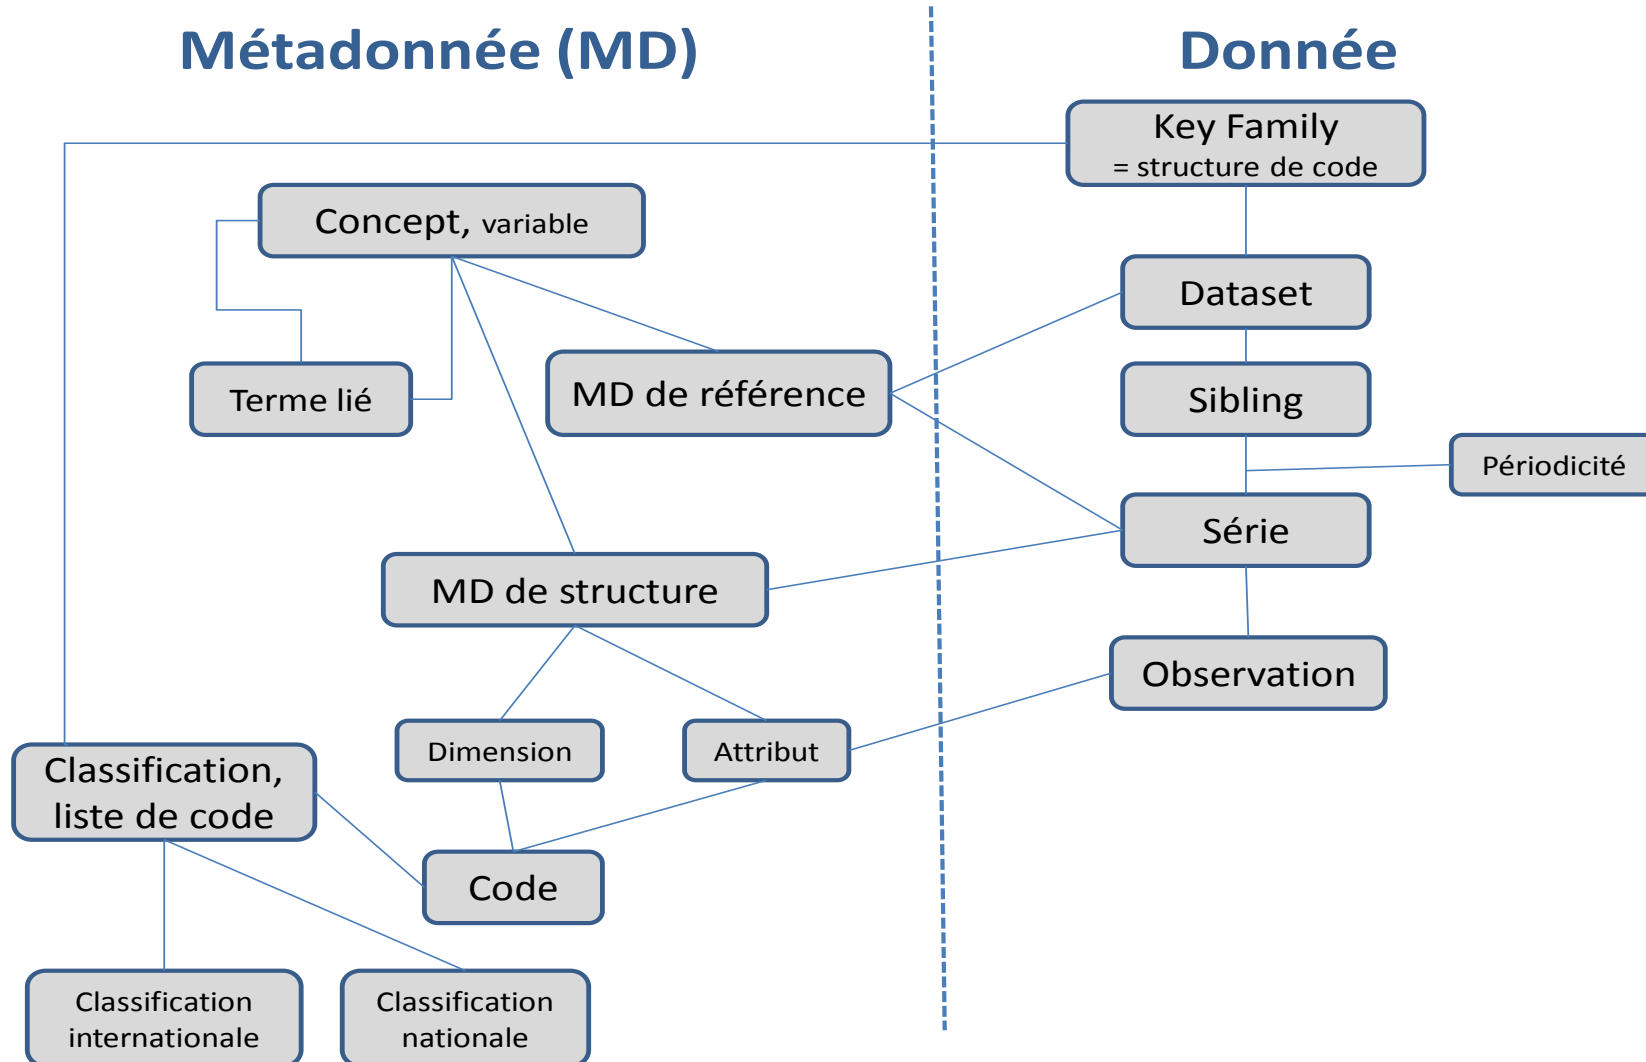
Métadonnée (MD)

Donnée

Key Family
= structure de code

Concept, variable

Dataset

Terme lié

MD de référence

Sibling

Périodicité

Série

MD de structure

Observation

Dimension

Attribut

Classification,
liste de code

Code

Classification internationale

Classification nationale